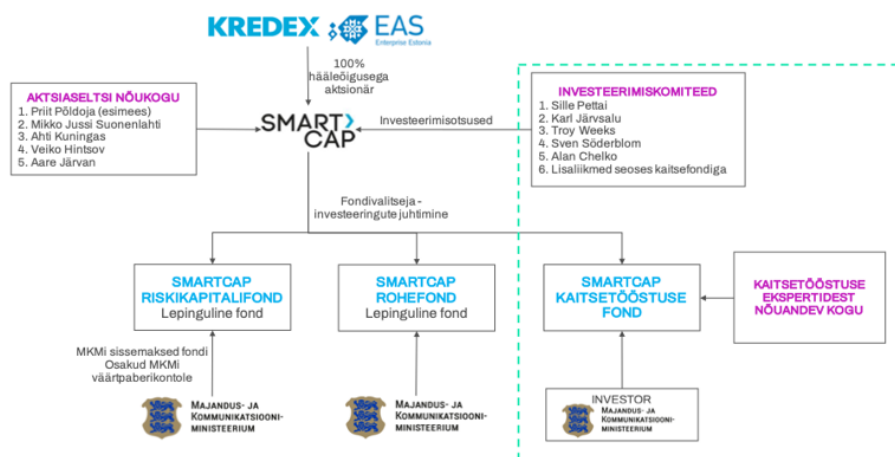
KREDEX EAS Enterprise Estonia

100% hääleõigusega aktsionär

AKTSIASELTSI NÕUKOGU
1. Priit Põldoja (esimees)
2. Mikko Jussi Suonenlahti
3. Ahti Kuningas
4. Veiko Hintsov
5. Aare Järvan

SMART CAP

Investeerimisotsused

INVESTEERIMISKOMITEED
1. Sille Pettai
2. Karl Järvsalu
3. Troy Weeks
4. Sven Söderblom
5. Alan Chelko
6. Lisaliikmed seoses kaitsefondiga

Fondivalitseja - investeeringute juhtimine

SMARTCAP RISKIKAPITALIFOND
Lepinguline fond

SMARTCAP ROHEFOND
Lepinguline fond

SMARTCAP KAITSETÖÖSTUSE FOND

KAITSETÖÖSTUSE EKSPERTIDEST NÕUANDEV KOGU

MKMi sissemaksed fondi
Osakud MKMi väärtpaberikontole

MAJANDUS- JA KOMMUNIKATSIOONIMINISTEERIUM

MAJANDUS- JA KOMMUNIKATSIOONIMINISTEERIUM

INVESTOR
MAJANDUS- JA KOMMUNIKATSIOONIMINISTEERIUM